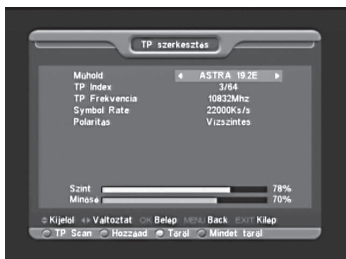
TP szerkesztes

| Muhold | ASTRA 19.2E |
|---|---|
| TP Index | 3/64 |
| TP Frekvencia | 10832Mhz |
| Symbol Rate | 22000Ks/s |
| Polaritas | Vizszintes |

Szint 78%
Minőse 70%

Kijelol Valtoztat OK Belep MENU Back EXIT Kilep

TP Scan Hozzaad Torol Mindet torol